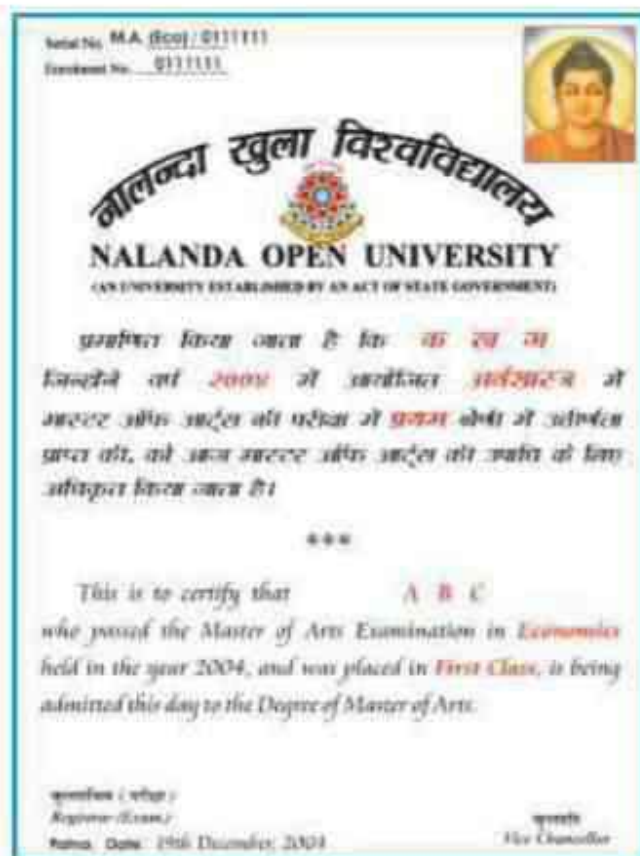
Serial No. M.A. (Eco) / 0111111
Enrolment No. 0111111

नालन्दा खुला विश्वविद्यालय

NALANDA OPEN UNIVERSITY

(AN UNIVERSITY ESTABLISHED BY AN ACT OF STATE GOVERNMENT)

प्रमाणित किया जाता है कि क ख ग जिन्होंने वर्ष २००४ में आयोजित अर्थशास्त्र में मास्टर ऑफ आर्ट्स की परीक्षा में प्रथम श्रेणी में उत्तीर्णता प्राप्त की, को आज मास्टर ऑफ आर्ट्स की उपाधि के लिए अधिकृत किया जाता है।

***

This is to certify that A B C who passed the Master of Arts Examination in Economics held in the year 2004, and was placed in First Class, is being admitted this day to the Degree of Master of Arts.

कुलसचिव ( परीक्षा )
Registrar (Exam.)
Patna Date 19th December, 2004

कुलपति
Vice Chancellor